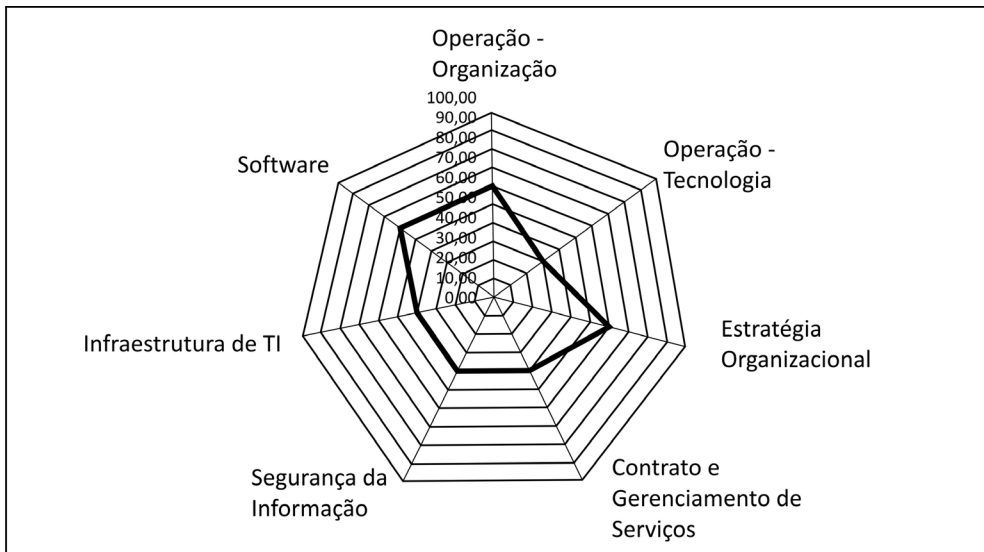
Operação - Organização

100,00
90,00
80,00
70,00
60,00
50,00
40,00
30,00
20,00
10,00
0,00

Operação - Tecnologia

Estratégia Organizacional

Contrato e Gerenciamento de Serviços

Segurança da Informação

Infraestrutura de TI

Software